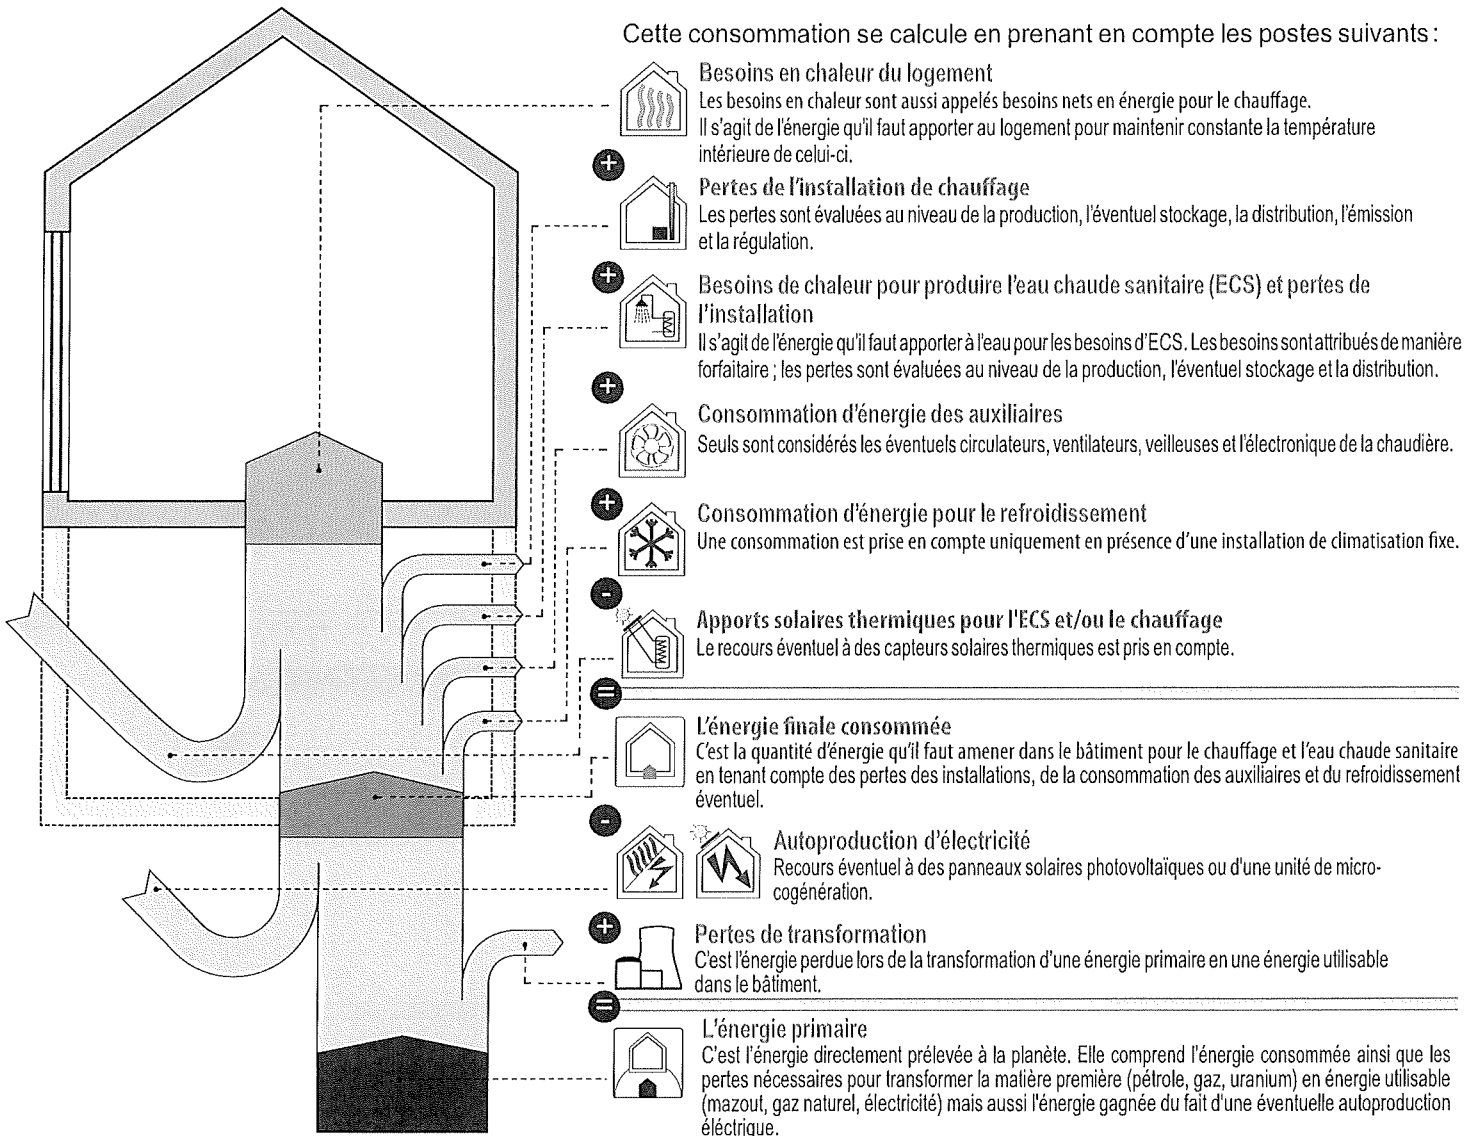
Cette consommation se calcule en prenant en compte les postes suivants :

Besoins en chaleur du logement
Les besoins en chaleur sont aussi appelés besoins nets en énergie pour le chauffage. Il s'agit de l'énergie qu'il faut apporter au logement pour maintenir constante la température intérieure de celui-ci.

+

Pertes de l'installation de chauffage
Les pertes sont évaluées au niveau de la production, l'éventuel stockage, la distribution, l'émission et la régulation.

+

Besoins de chaleur pour produire l'eau chaude sanitaire (ECS) et pertes de l'installation
Il s'agit de l'énergie qu'il faut apporter à l'eau pour les besoins d'ECS. Les besoins sont attribués de manière forfaitaire ; les pertes sont évaluées au niveau de la production, l'éventuel stockage et la distribution.

+

Consommation d'énergie des auxiliaires
Seuls sont considérés les éventuels circulateurs, ventilateurs, veilleuses et l'électronique de la chaudière.

+

Consommation d'énergie pour le refroidissement
Une consommation est prise en compte uniquement en présence d'une installation de climatisation fixe.

-

Apports solaires thermiques pour l'ECS et/ou le chauffage
Le recours éventuel à des capteurs solaires thermiques est pris en compte.

=

L'énergie finale consommée
C'est la quantité d'énergie qu'il faut amener dans le bâtiment pour le chauffage et l'eau chaude sanitaire en tenant compte des pertes des installations, de la consommation des auxiliaires et du refroidissement éventuel.

-

Autoproduction d'électricité
Recours éventuel à des panneaux solaires photovoltaïques ou d'une unité de microcogénération.

+

Pertes de transformation
C'est l'énergie perdue lors de la transformation d'une énergie primaire en une énergie utilisable dans le bâtiment.

=

L'énergie primaire
C'est l'énergie directement prélevée à la planète. Elle comprend l'énergie consommée ainsi que les pertes nécessaires pour transformer la matière première (pétrole, gaz, uranium) en énergie utilisable (mazout, gaz naturel, électricité) mais aussi l'énergie gagnée du fait d'une éventuelle autoproduction éléctrique.